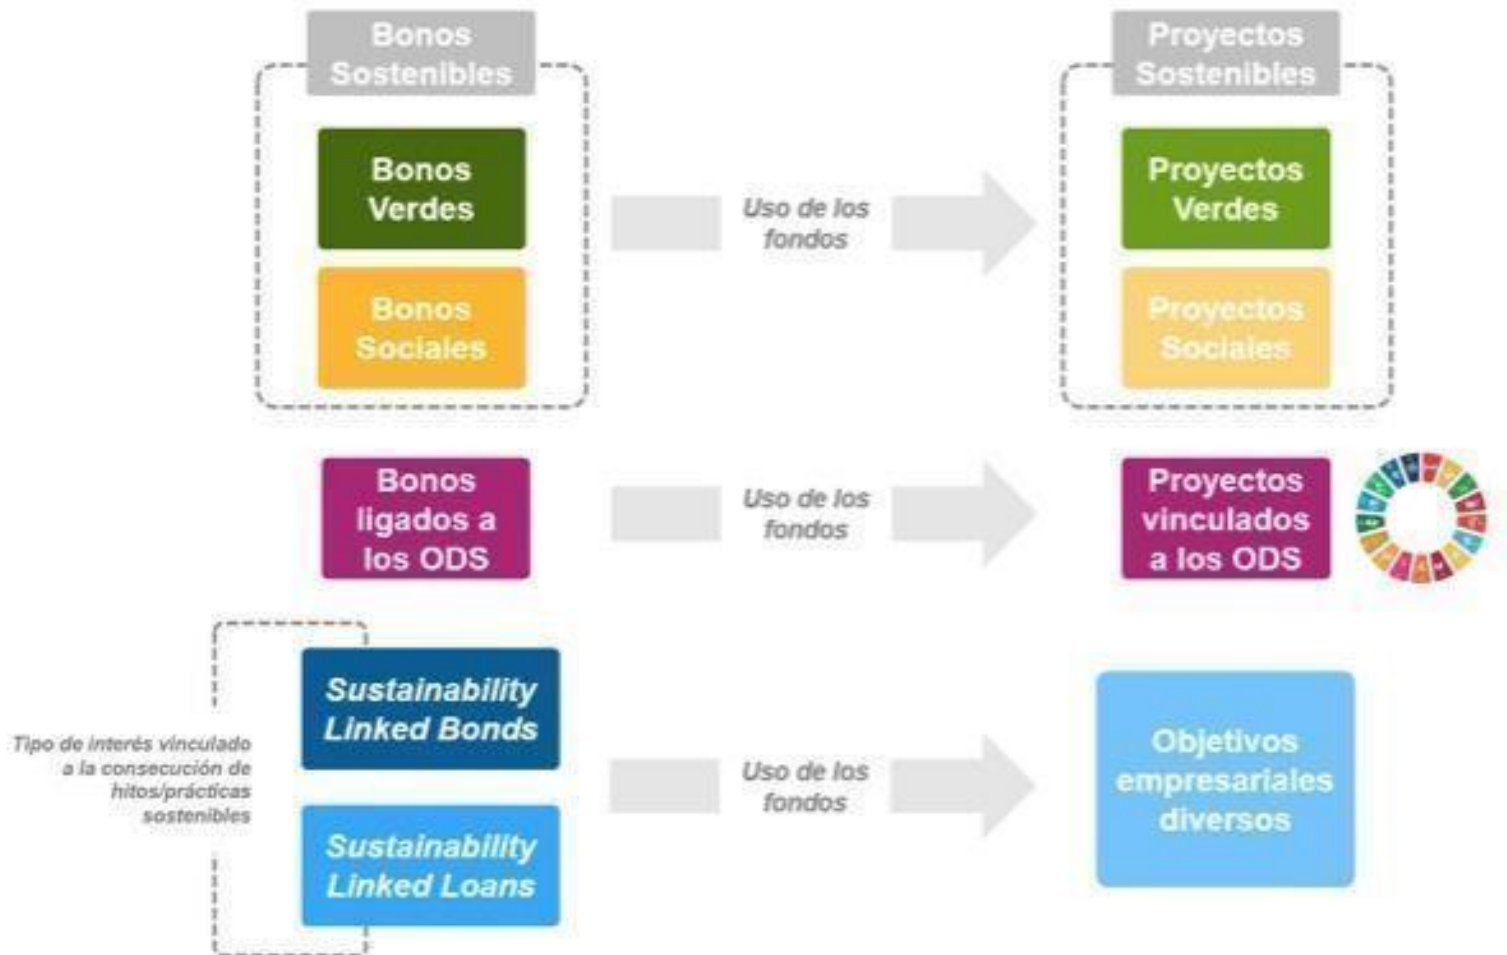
Bonos Sostenibles

Bonos Verdes

Bonos Sociales

Uso de los fondos

Proyectos Sostenibles

Proyectos Verdes

Proyectos Sociales

Bonos ligados a los ODS

Uso de los fondos

Proyectos vinculados a los ODS

Tipo de interés vinculado a la consecución de hitos/prácticas sostenibles

Sustainability Linked Bonds

Sustainability Linked Loans

Uso de los fondos

Objetivos empresariales diversos